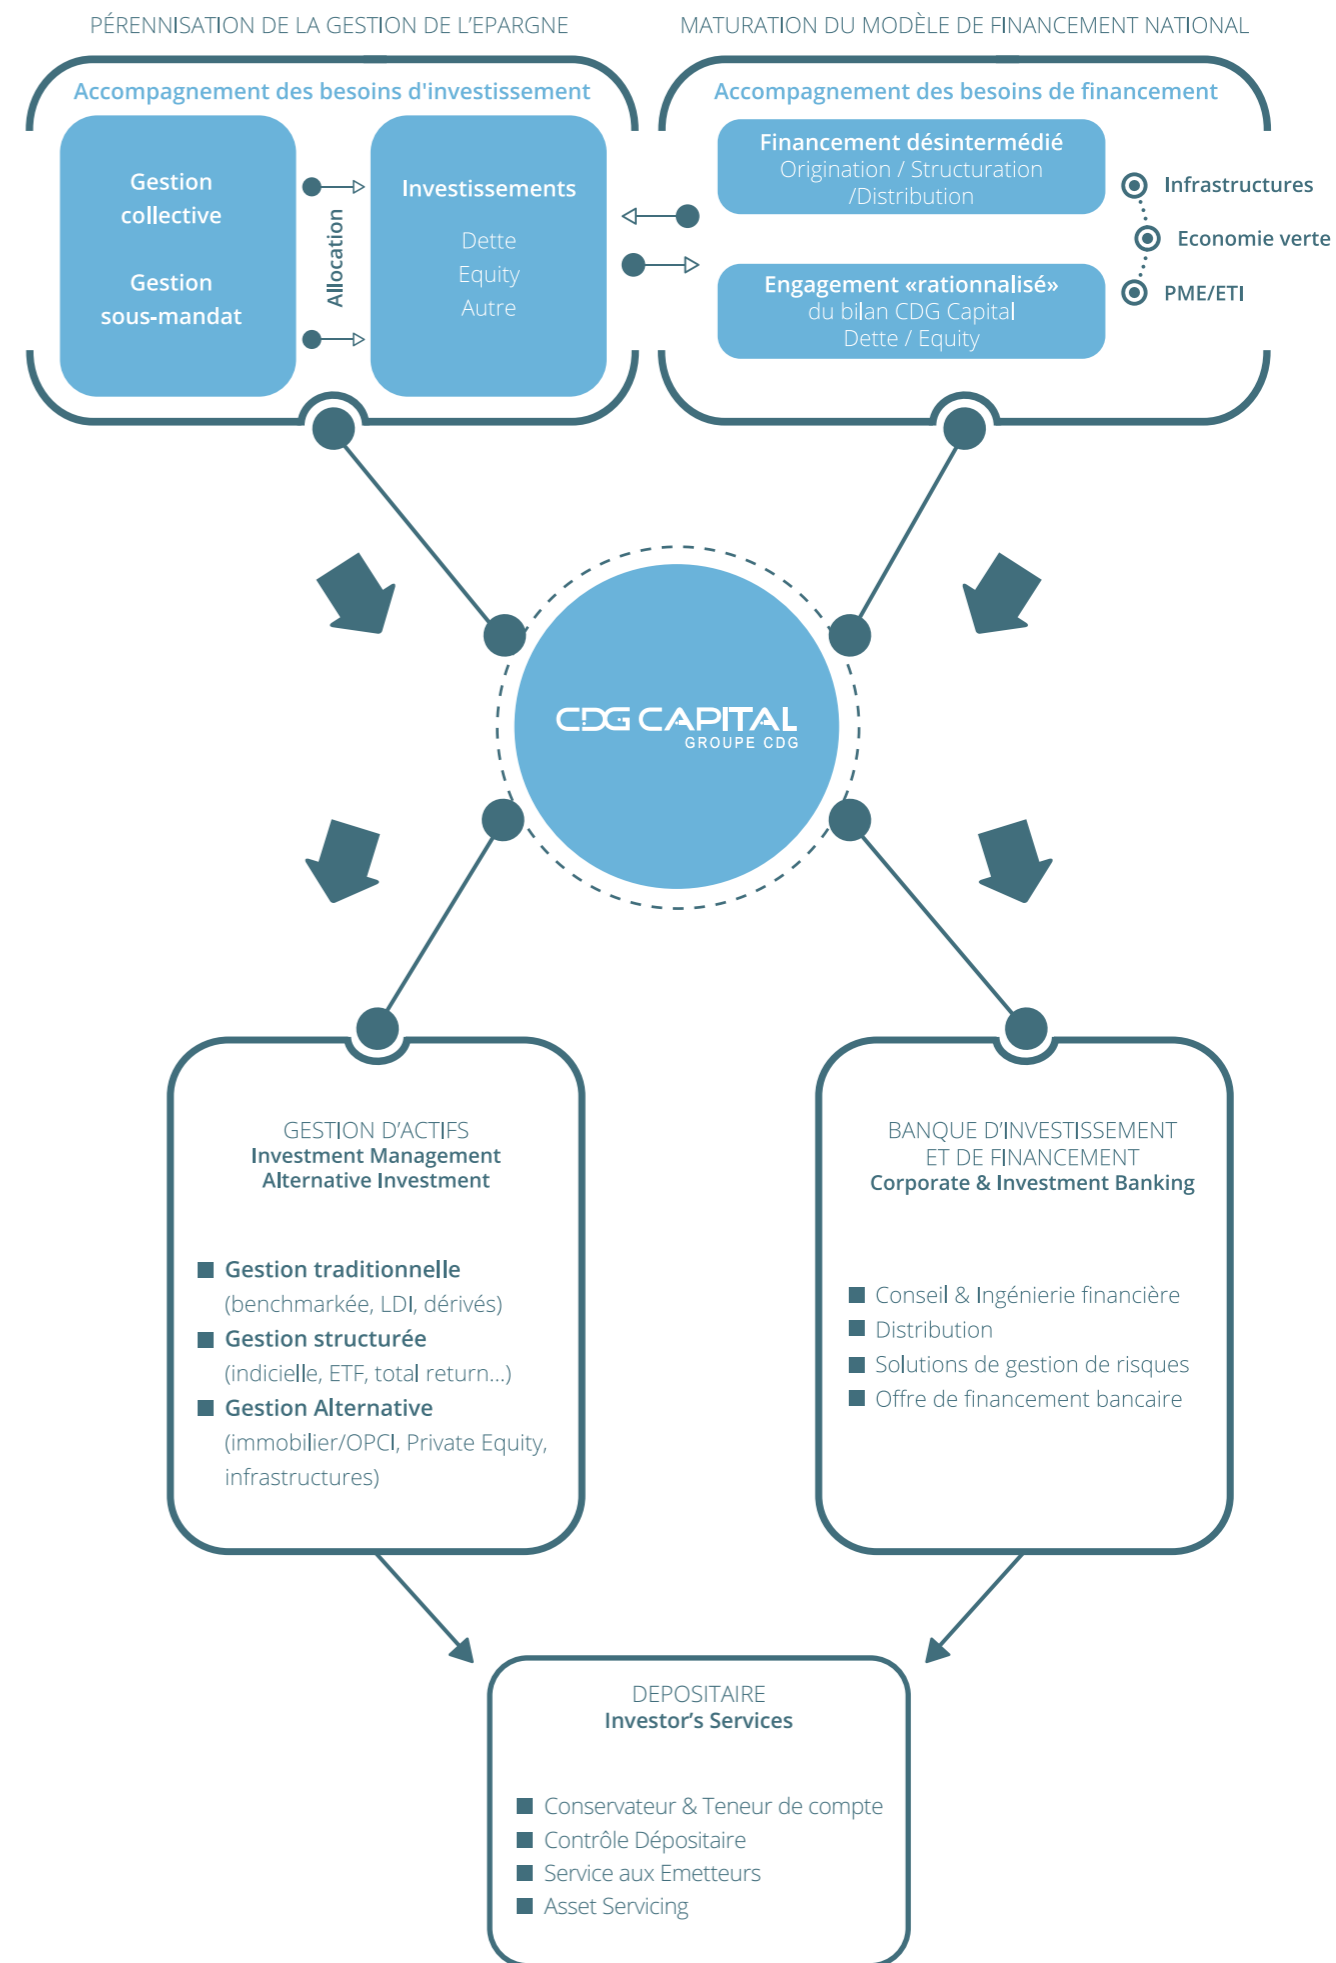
PÉRENNISATION DE LA GESTION DE L'EPARGNE

Accompagnement des besoins d'investissement

Gestion collective

Gestion sous-mandat

Allocation

Investissements

Dette
Equity
Autre

MATURATION DU MODÈLE DE FINANCEMENT NATIONAL

Accompagnement des besoins de financement

Financement désintermédié
Origination / Structuration /Distribution

Engagement «rationnalisé»
du bilan CDG Capital
Dette / Equity

Infrastructures
Economie verte
PME/ETI

CDG CAPITAL
GROUPE CDG

GESTION D'ACTIFS
Investment Management
Alternative Investment

Gestion traditionnelle
(benchmarkée, LDI, dérivés)
Gestion structurée
(indicielle, ETF, total return...)
Gestion Alternative
(immobilier/OPCI, Private Equity, infrastructures)

BANQUE D'INVESTISSEMENT ET DE FINANCEMENT
Corporate & Investment Banking

Conseil & Ingénierie financière
Distribution
Solutions de gestion de risques
Offre de financement bancaire

DEPOSITAIRE
Investor's Services

Conservateur & Teneur de compte
Contrôle Dépositaire
Service aux Emetteurs
Asset Servicing